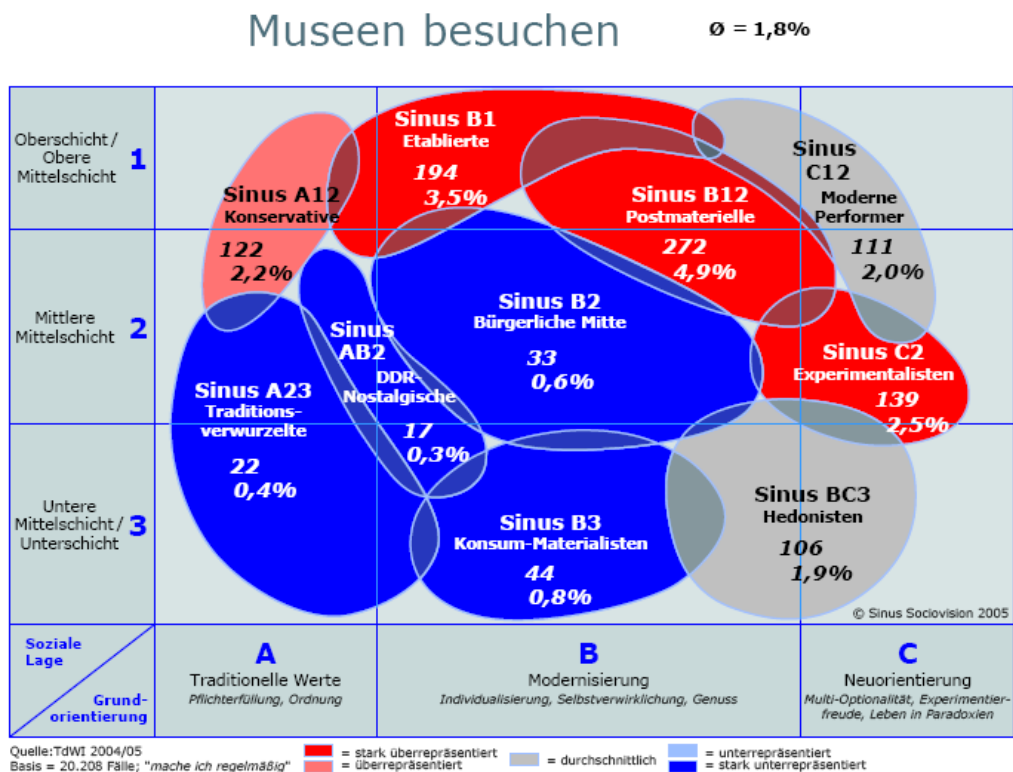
Museen besuchen

Ø = 1,8%

Oberschicht / Obere Mittelschicht 1

Mittlere Mittelschicht 2

Untere Mittelschicht / Unterschicht 3

Sinus B1
Etablierte
194
3,5%

Sinus A12
Konservative
122
2,2%

Sinus B12
Postmaterielle
272
4,9%

Sinus C12
Moderne Performer
111
2,0%

Sinus B2
Bürgerliche Mitte
33
0,6%

Sinus AB2
DDR-Nostalgische
17
0,3%

Sinus A23
Traditionsverwurzelte
22
0,4%

Sinus C2
Experimentalisten
139
2,5%

Sinus BC3
Hedonisten
106
1,9%

Sinus B3
Konsum-Materialisten
44
0,8%

© Sinus Sociovision 2005

Soziale Lage

Grundorientierung

A
Traditionelle Werte
Pflichterfüllung, Ordnung

B
Modernisierung
Individualisierung, Selbstverwirklichung, Genuss

C
Neuorientierung
Multi-Optionalität, Experimentierfreude, Leben in Paradoxien

Quelle: TdWI 2004/05
Basis = 20.208 Fälle; "mache ich regelmäßig"

= stark überrepräsentiert
= überrepräsentiert
= durchschnittlich
= unterrepräsentiert
= stark unterrepräsentiert